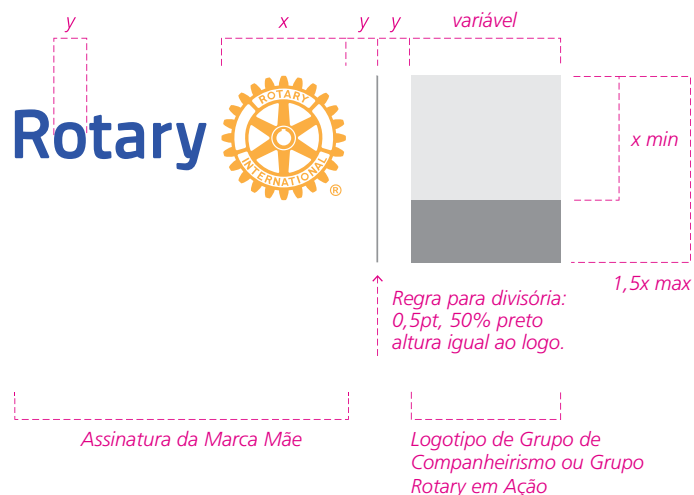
y

x

y

y

variável

Rotary

ROTARY INTERNATIONAL ®

x min

1,5x max

Regra para divisória: 0,5pt, 50% preto altura igual ao logo.

Assinatura da Marca Mãe

Logotipo de Grupo de Companheirismo ou Grupo Rotary em Ação